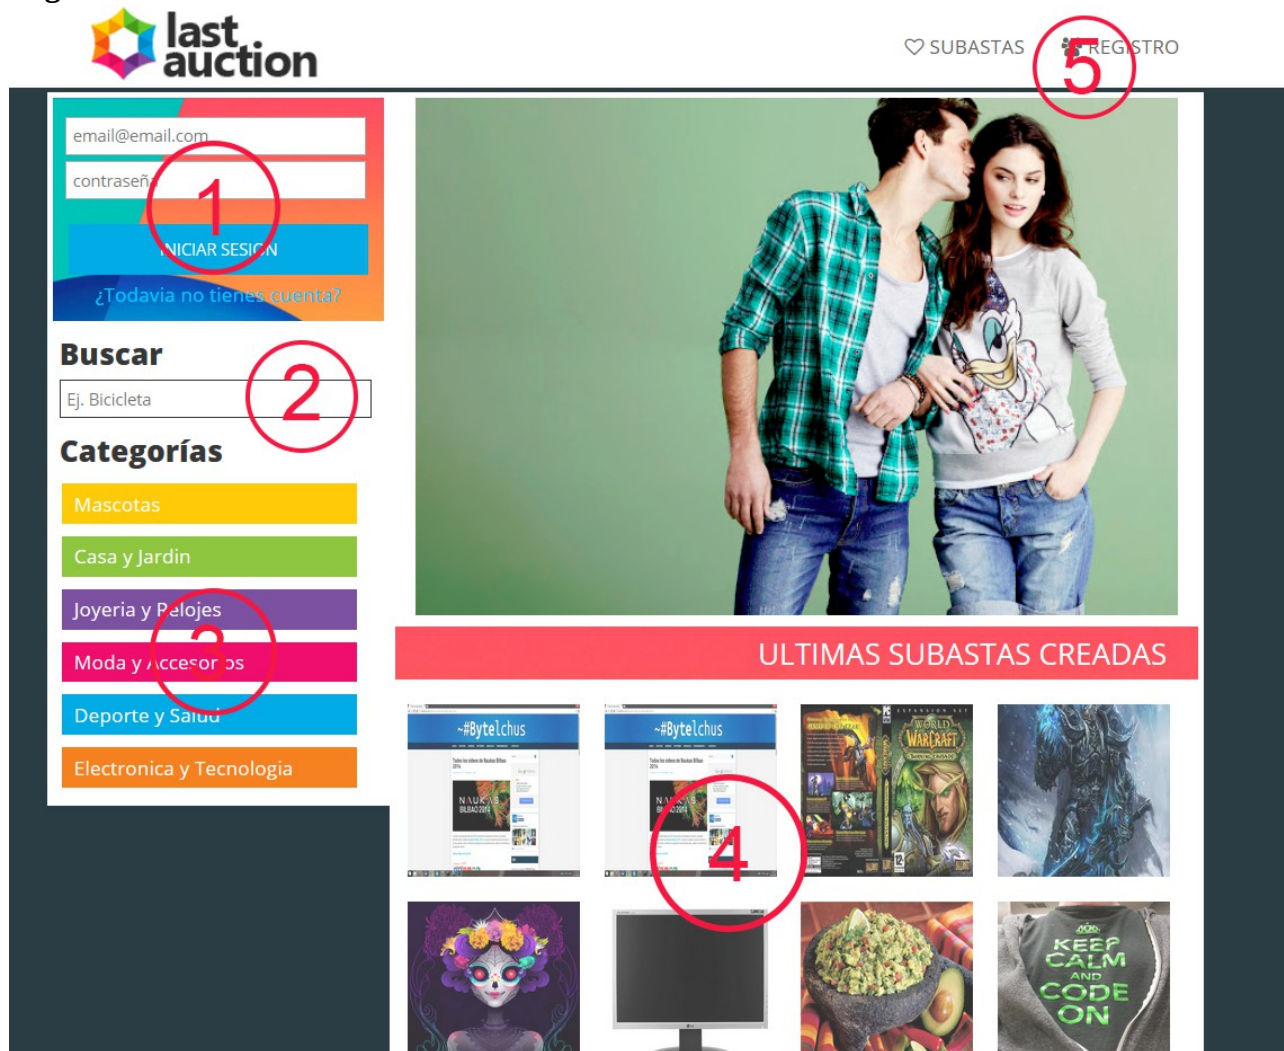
last auction

SUBASTAS REGISTRO

5

email@email.com

contraseña

1

INICIAR SESION

¿Todavia no tienes cuenta?

Buscar

Ej. Bicicleta

2

Categorías

Mascotas

Casa y Jardin

Joyeria y Relojes

3

Moda y Accesorios

Deporte y Salud

Electronica y Tecnologia

ULTIMAS SUBASTAS CREADAS

~#Bytelchus

~#Bytelchus

4

WORLD WARCRAFT

KEEP CALM AND CODE ON